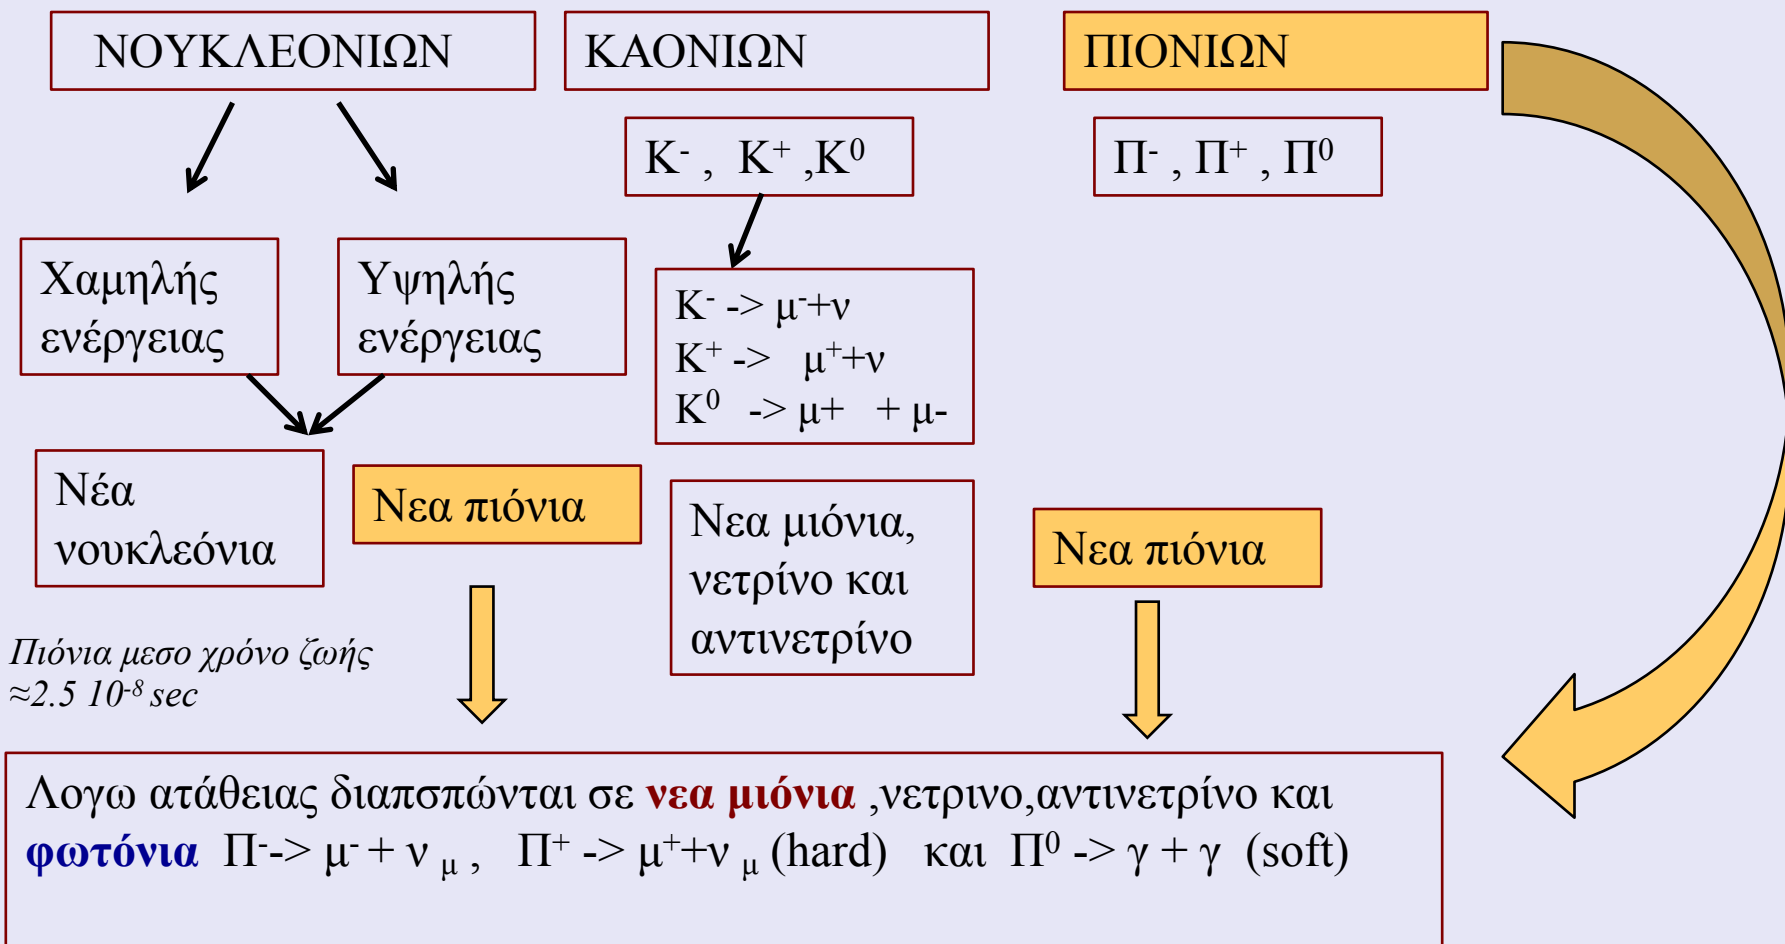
ΝΟΥΚΛΕΟΝΙΩΝ

ΚΑΟΝΙΩΝ

ΠΙΟΝΙΩΝ

$K^-$ , $K^+$ ,$K^0$

$\Pi^-$ , $\Pi^+$ , $\Pi^0$

Χαμηλής ενέργειας

Υψηλής ενέργειας

$K^-$ -> $\mu^-$+ν
$K^+$ -> $\mu^+$+ν
$K^0$ -> μ+ + μ-

Νέα νουκλεόνια

Νεα πιόνια

Νεα μιόνια, νετρίνο και αντινετρίνο

Νεα πιόνια

Πιόνια μεσο χρόνο ζωής ≈2.5 $10^{-8}$ sec

Λογω ατάθειας διαπσπώνται σε νεα μιόνια ,νετρινο,αντινετρίνο και φωτόνια $\Pi^-$-> $\mu^-$ + $\nu_\mu$ , $\Pi^+$ -> $\mu^+$+$\nu_\mu$ (hard) και $\Pi^0$ -> γ + γ (soft)